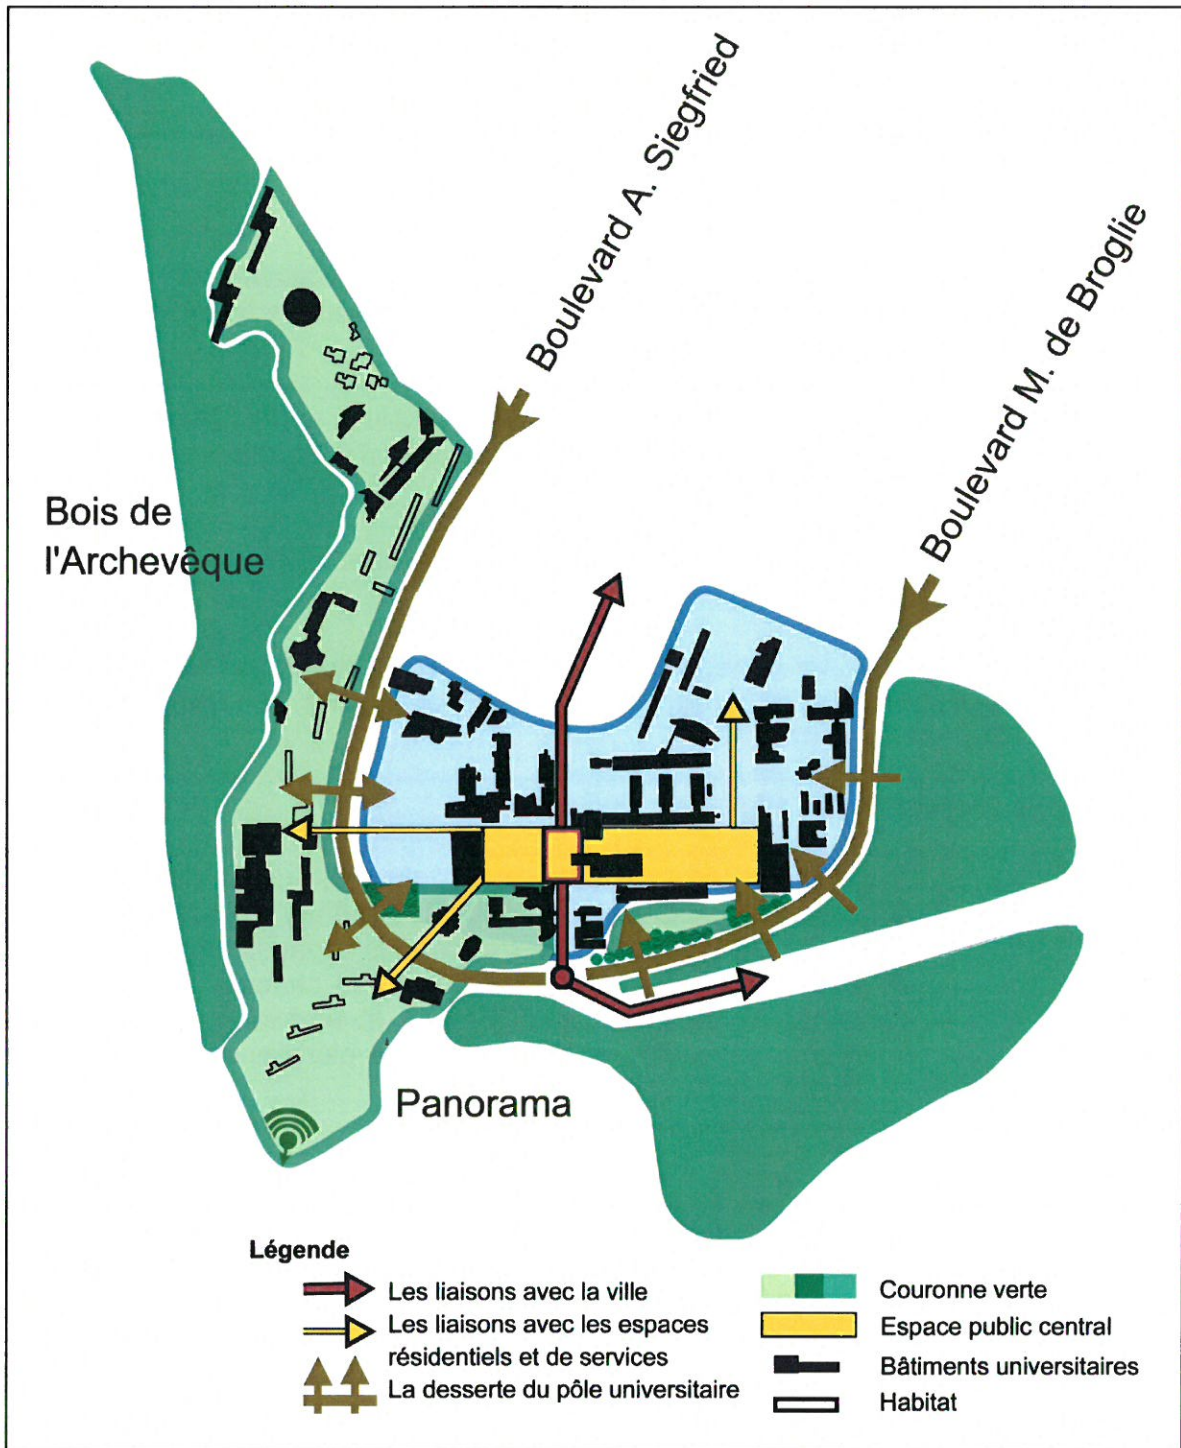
Boulevard A. Siegfried

Boulevard M. de Broglie

Bois de l'Archevêque

Panorama

Légende

Les liaisons avec la ville

Les liaisons avec les espaces résidentiels et de services

La desserte du pôle universitaire

Couronne verte

Espace public central

Bâtiments universitaires

Habitat